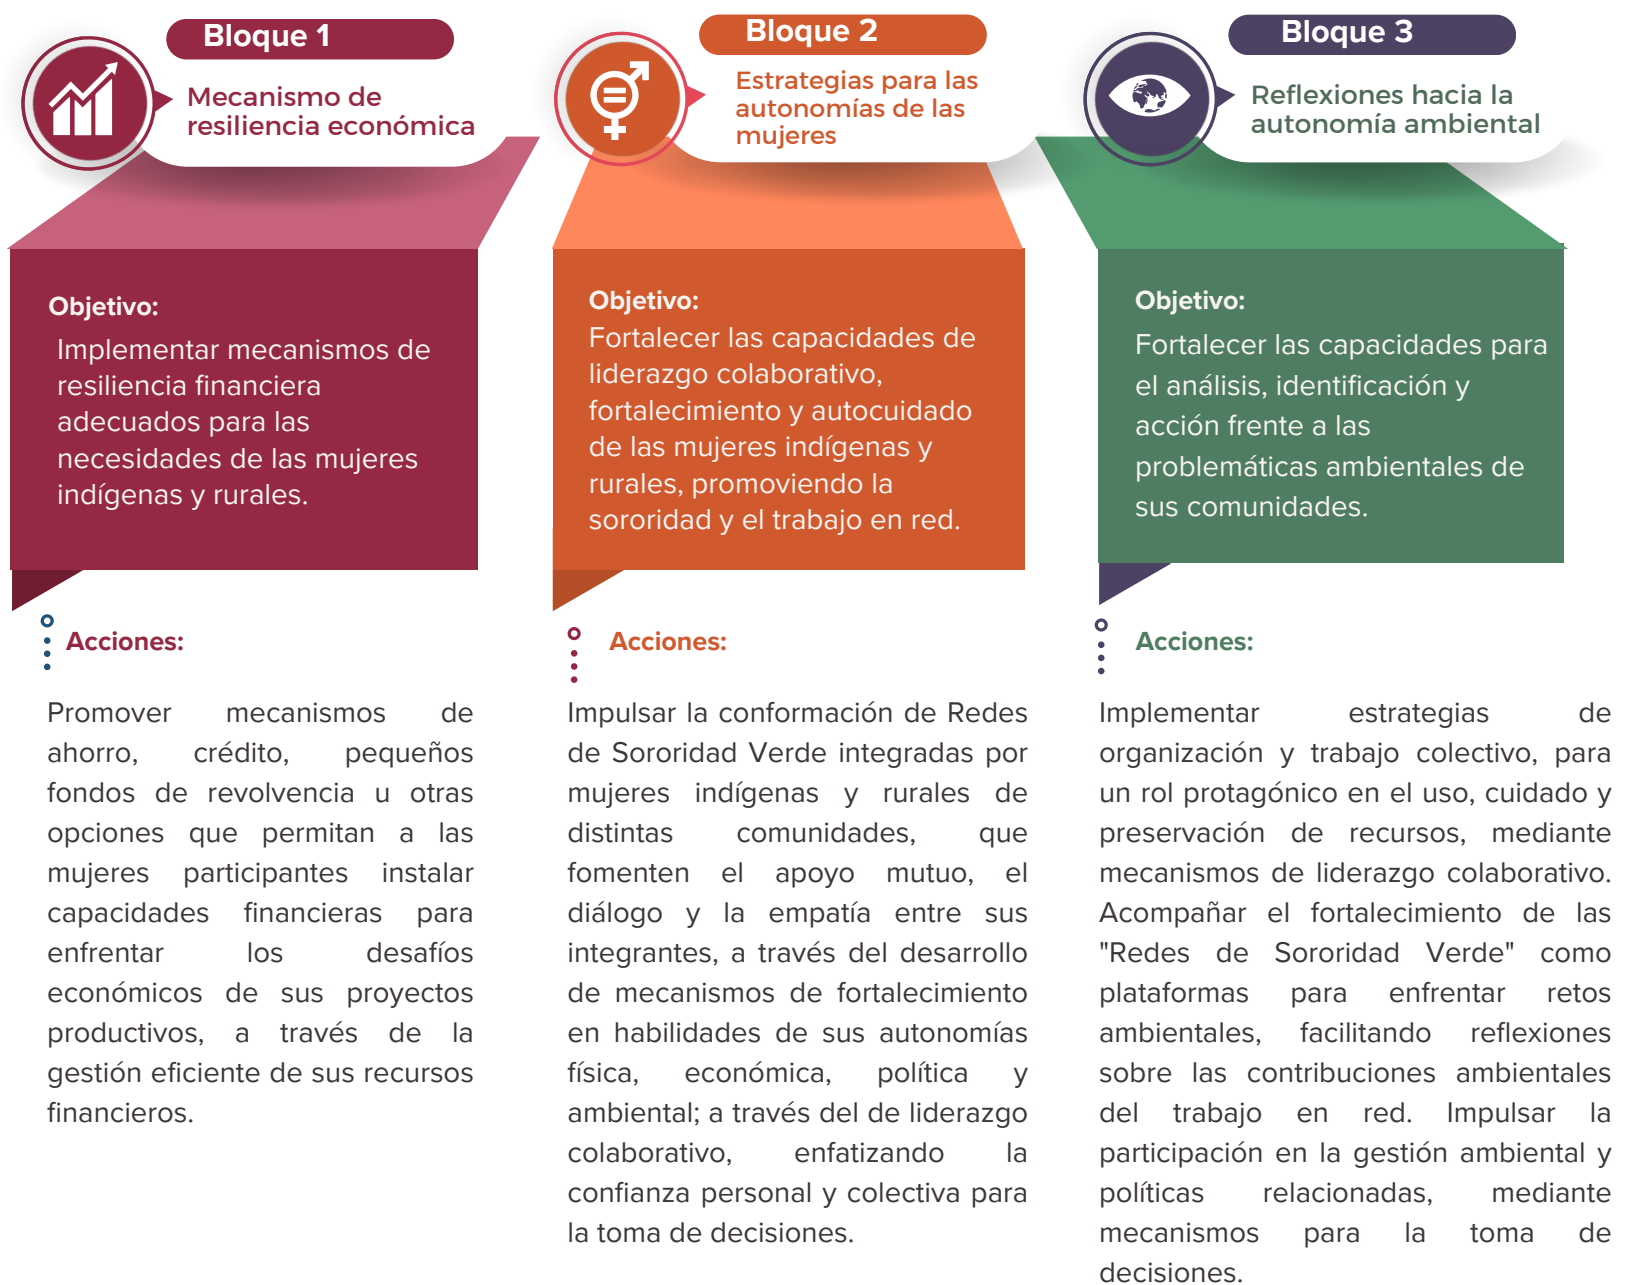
Bloque 1

Mecanismo de resiliencia económica

Objetivo:

Implementar mecanismos de resiliencia financiera adecuados para las necesidades de las mujeres indígenas y rurales.

Acciones:

Promover mecanismos de ahorro, crédito, pequeños fondos de revolvencia u otras opciones que permitan a las mujeres participantes instalar capacidades financieras para enfrentar los desafíos económicos de sus proyectos productivos, a través de la gestión eficiente de sus recursos financieros.

Bloque 2

Estrategias para las autonomías de las mujeres

Objetivo:

Fortalecer las capacidades de liderazgo colaborativo, fortalecimiento y autocuidado de las mujeres indígenas y rurales, promoviendo la sororidad y el trabajo en red.

Acciones:

Impulsar la conformación de Redes de Sororidad Verde integradas por mujeres indígenas y rurales de distintas comunidades, que fomenten el apoyo mutuo, el diálogo y la empatía entre sus integrantes, a través del desarrollo de mecanismos de fortalecimiento en habilidades de sus autonomías física, económica, política y ambiental; a través del de liderazgo colaborativo, enfatizando la confianza personal y colectiva para la toma de decisiones.

Bloque 3

Reflexiones hacia la autonomía ambiental

Objetivo:

Fortalecer las capacidades para el análisis, identificación y acción frente a las problemáticas ambientales de sus comunidades.

Acciones:

Implementar estrategias de organización y trabajo colectivo, para un rol protagónico en el uso, cuidado y preservación de recursos, mediante mecanismos de liderazgo colaborativo. Acompañar el fortalecimiento de las "Redes de Sororidad Verde" como plataformas para enfrentar retos ambientales, facilitando reflexiones sobre las contribuciones ambientales del trabajo en red. Impulsar la participación en la gestión ambiental y políticas relacionadas, mediante mecanismos para la toma de decisiones.